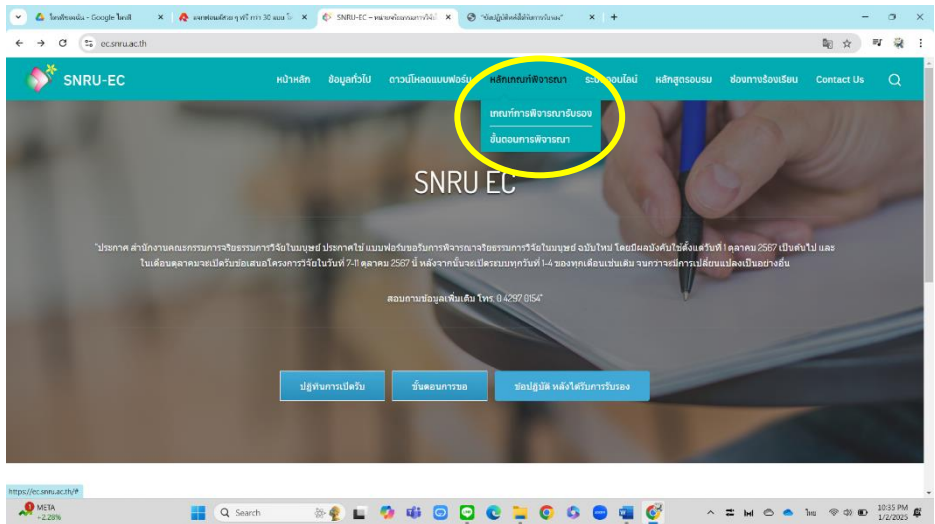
ไดรฟ์ของฉัน - Google ไดรฟ์ ×
ผลงานวิจัย ๆ ฟรี กว่า 30 แบบ ×
SNRU-EC – หน่วยจริยธรรมการวิจัยใ ×
"ข้อปฏิบัติหลังได้รับการรับรอง" ×
+

ec.snru.ac.th

SNRU-EC

หน้าหลัก ข้อมูลทั่วไป ดาวน์โหลดแบบฟอร์ม หลักเกณฑ์พิจารณา ระบบออนไลน์ หลักสูตรอบรม ช่องทางร้องเรียน Contact Us

เกณฑ์การพิจารณารับรอง
ขั้นตอนการพิจารณา

SNRU EC

"ประกาศ สำนักงานคณะกรรมการจริยธรรมการวิจัยในมนุษย์ ประกาศใช้ แบบฟอร์มขอรับการพิจารณาจริยธรรมการวิจัยในมนุษย์ ฉบับใหม่ โดยมีผลบังคับใช้ตั้งแต่วันที่ 1 ตุลาคม 2567 เป็นต้นไป และในเดือนตุลาคมจะเปิดรับข้อเสนอโครงการวิจัยในวันที่ 7-11 ตุลาคม 2567 นี้ หลังจากนั้นจะเปิดระบบทุกวันที่ 1-4 ของทุกเดือนเช่นเดิม จนกว่าจะมีการเปลี่ยนแปลงเป็นอย่างอื่น

สอบถามข้อมูลเพิ่มเติม โทร. 0 4297 0154"

ปฏิทินการเปิดรับ
ขั้นตอนการขอ
ข้อปฏิบัติ หลังได้รับการรับรอง

https://ec.snru.ac.th/#

META -2.28%
Search
ไทย
10:35 PM
1/2/2025